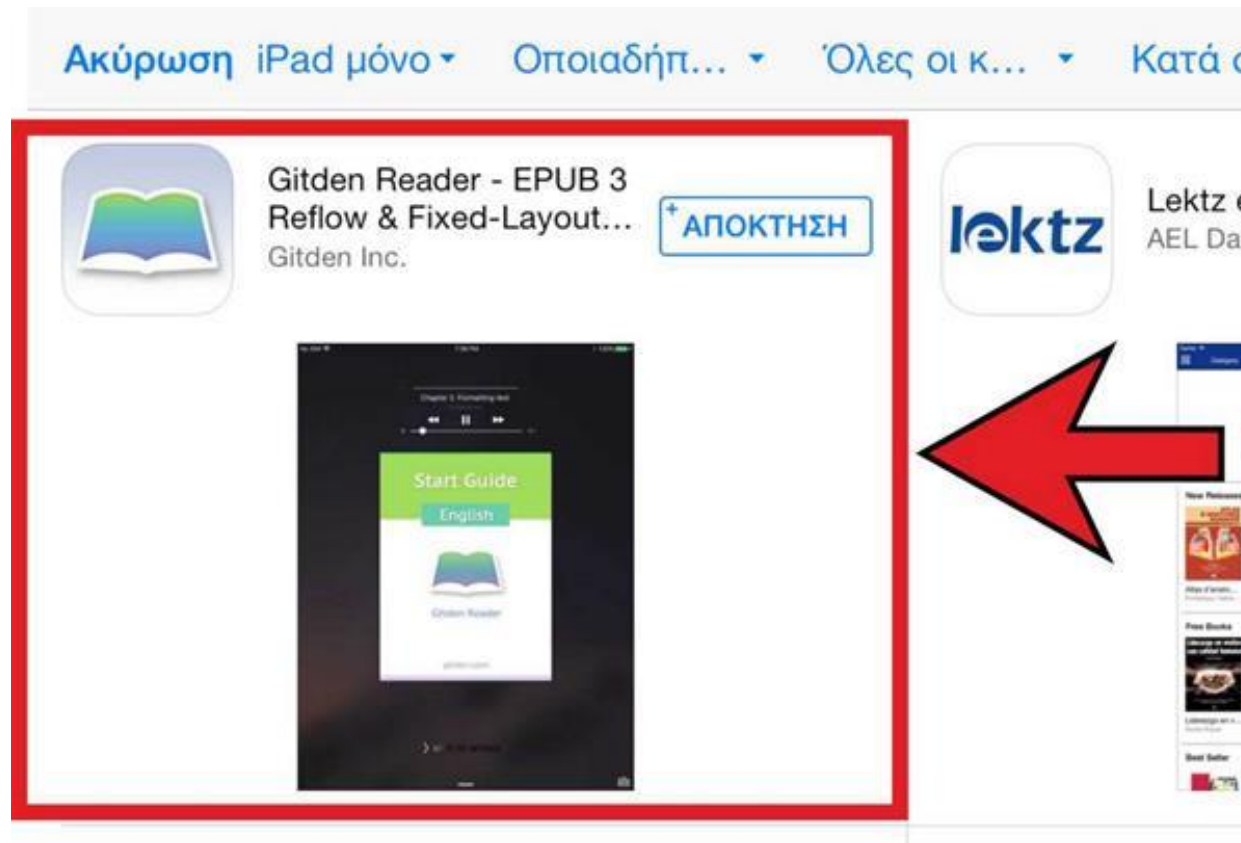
Ακύρωση iPad μόνο ▾ Οποιαδήπ... ▾ Όλες οι κ... ▾ Κατά

Gitden Reader - EPUB 3 Reflow & Fixed-Layout...
Gitden Inc.
+ΑΠΟΚΤΗΣΗ

Start Guide
English
Gitden Reader

lektz
Lektz
AEL Da

New Releases
Free Books
Best Seller